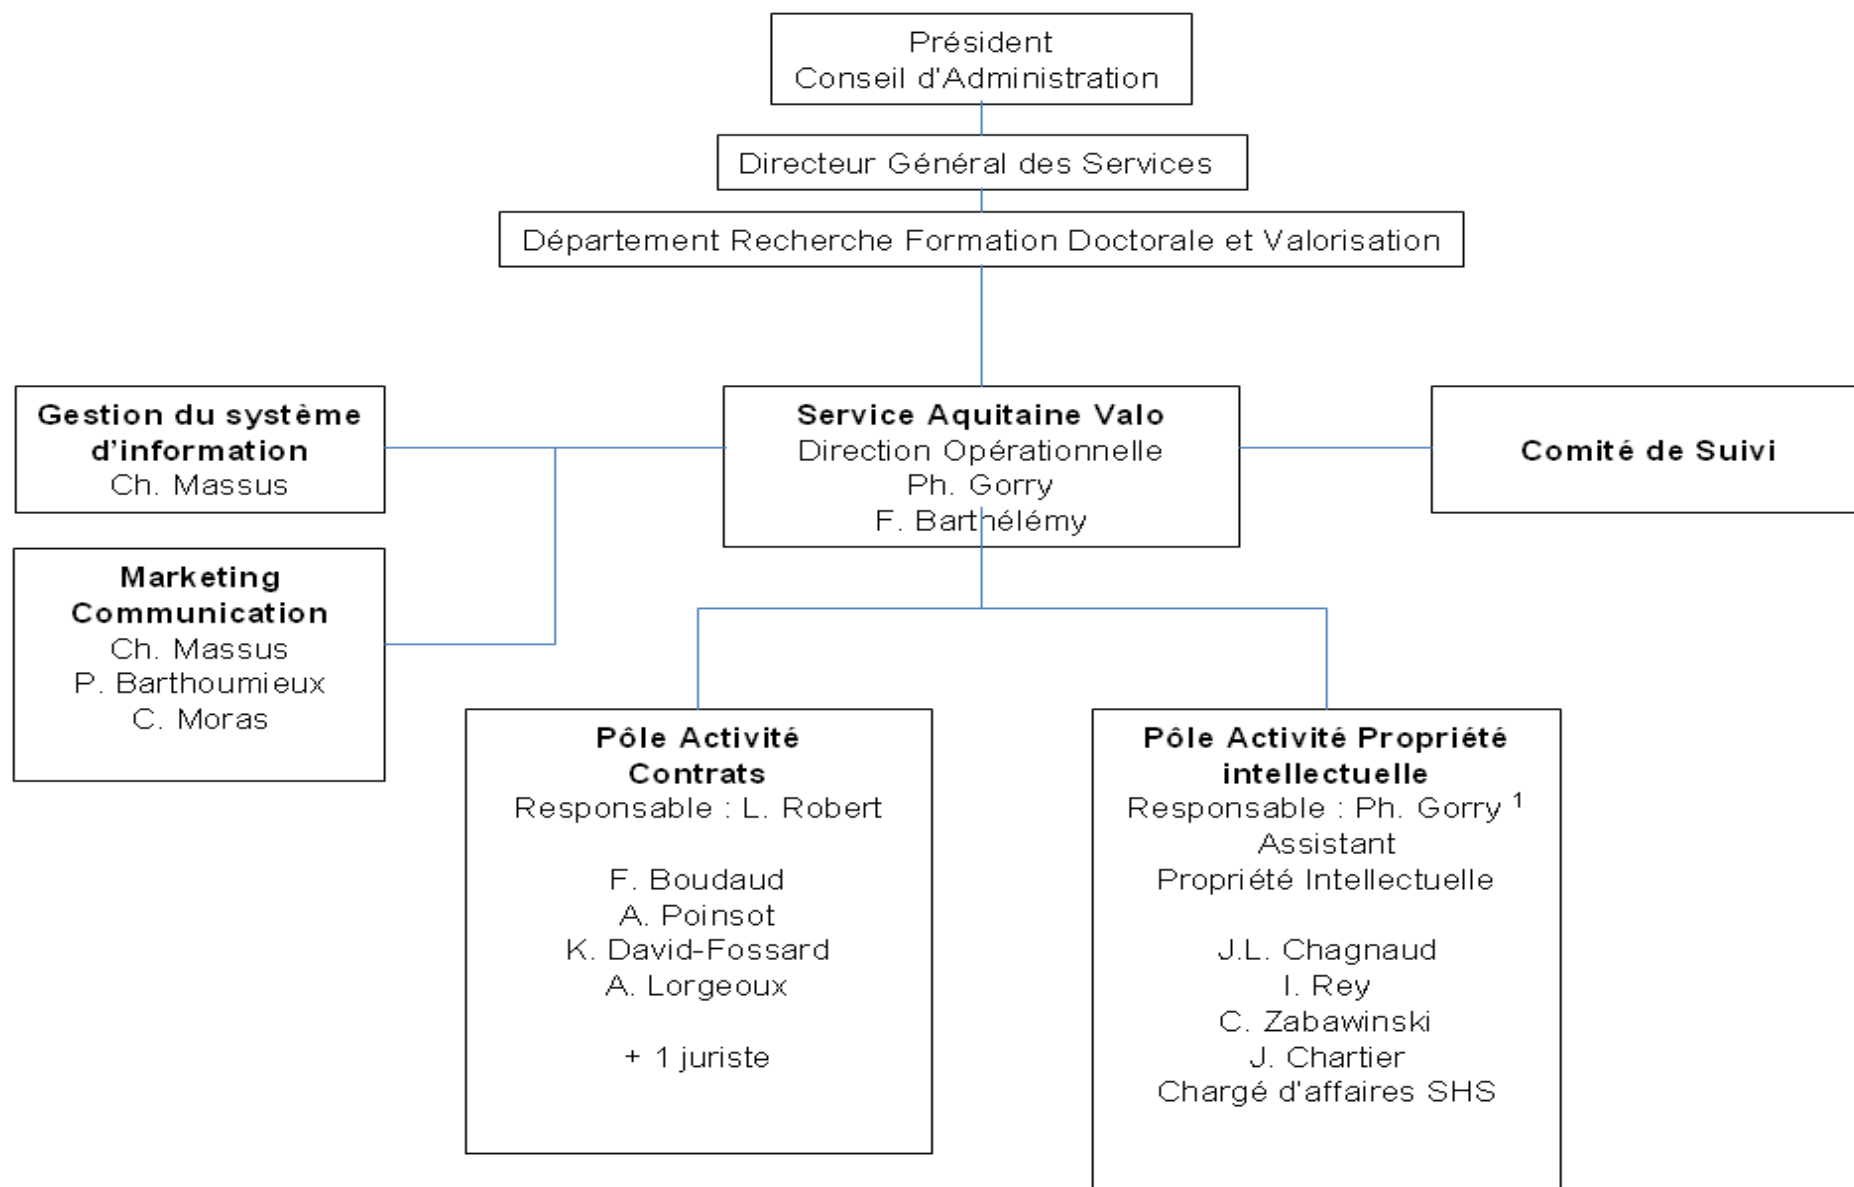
Président
Conseil d'Administration

Directeur Général des Services

Département Recherche Formation Doctorale et Valorisation

Gestion du système d'information
Ch. Massus

Service Aquitaine Valo
Direction Opérationnelle
Ph. Gorry
F. Barthélémy

Comité de Suivi

Marketing
Communication
Ch. Massus
P. Barthoumieux
C. Moras

Pôle Activité Contrats
Responsable : L. Robert

F. Boudaud
A. Poinsot
K. David-Fossard
A. Lorgeoux

+ 1 juriste

Pôle Activité Propriété intellectuelle
Responsable : Ph. Gorry $^1$
Assistant
Propriété Intellectuelle

J.L. Chagnaud
I. Rey
C. Zabawinski
J. Chartier
Chargé d'affaires SHS